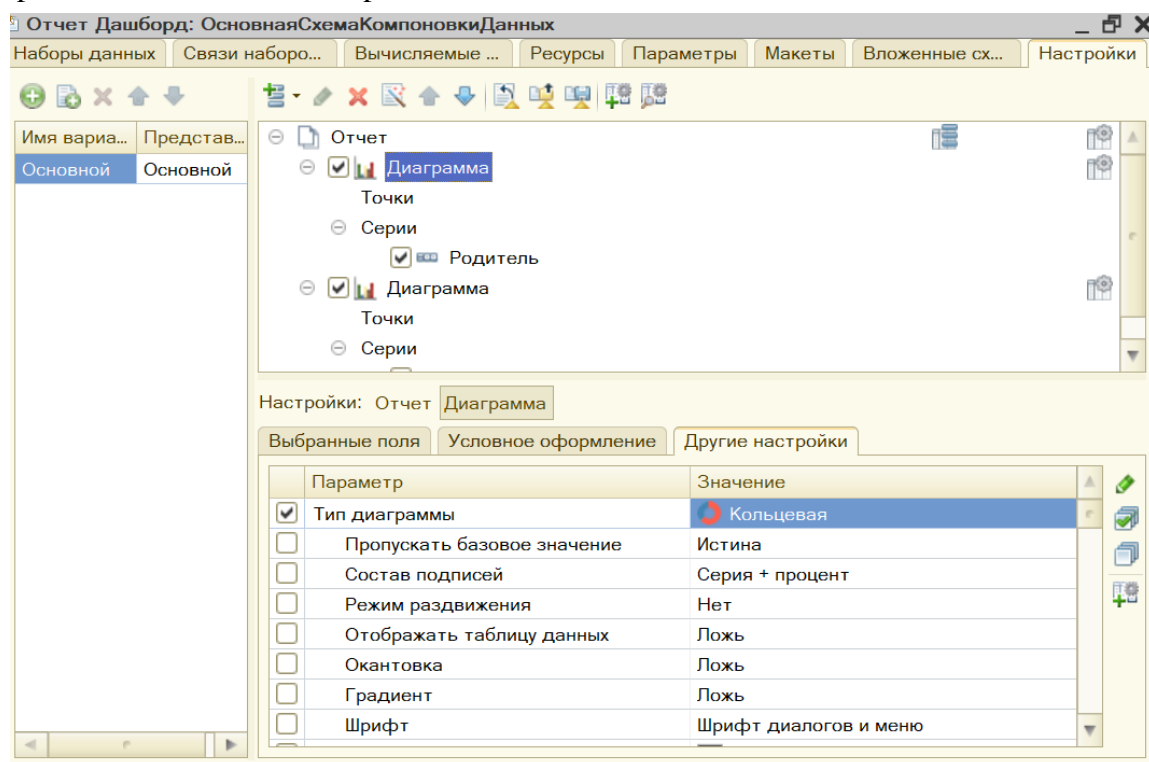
Отчет Дашборд: ОсновнаяСхемаКомпоновкиДанных

Наборы данных | Связи наборо... | Вычисляемые ... | Ресурсы | Параметры | Макеты | Вложенные сх... | Настройки

| Имя вариа... | Представ... |
|---|---|
| Основной | Основной |

Отчет
Диаграмма
Точки
Серии
Родитель
Диаграмма
Точки
Серии

Настройки: Отчет Диаграмма

Выбранные поля | Условное оформление | Другие настройки

| | Параметр | Значение |
|---|---|---|
| ✔ | Тип диаграммы | Кольцевая |
| | Пропускать базовое значение | Истина |
| | Состав подписей | Серия + процент |
| | Режим раздвижения | Нет |
| | Отображать таблицу данных | Ложь |
| | Окантовка | Ложь |
| | Градиент | Ложь |
| | Шрифт | Шрифт диалогов и меню |